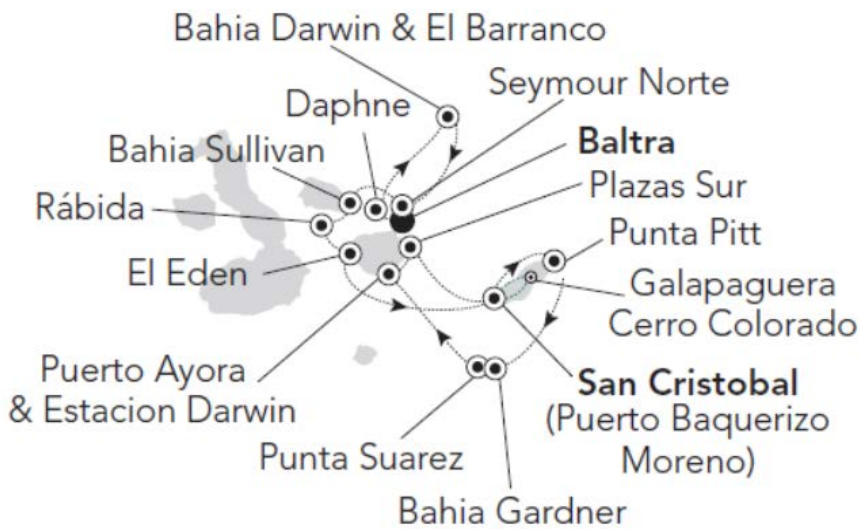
Bahia Darwin & El Barranco

Seymour Norte

Daphne

Bahia Sullivan

Baltra

Plazas Sur

Rábida

Punta Pitt

El Eden

Galapaguera
Cerro Colorado

Puerto Ayora
& Estacion Darwin

San Cristobal
(Puerto Baquerizo
Moreno)

Punta Suarez

Bahia Gardner